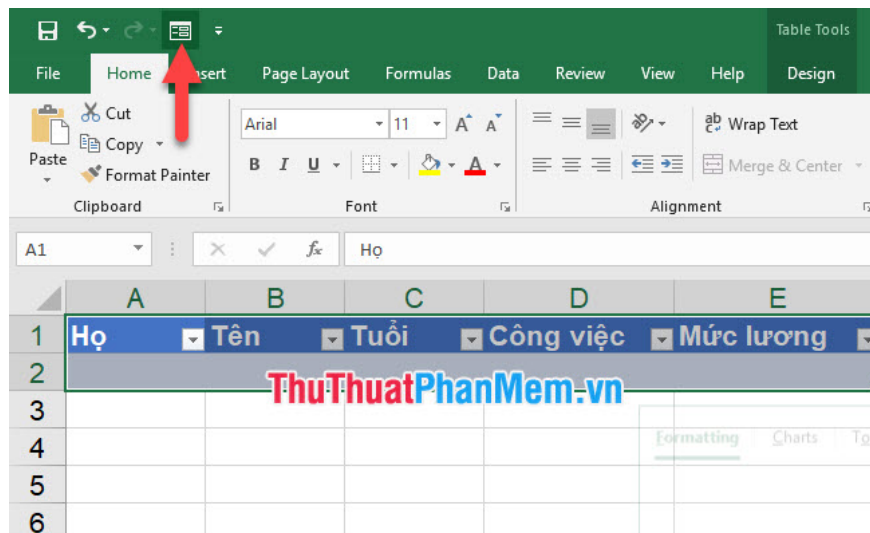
Table Tools

File Home Insert Page Layout Formulas Data Review View Help Design

Cut
Copy
Paste
Format Painter
Clipboard

Arial 11
B I U
Font

Wrap Text
Merge & Center
Alignment

A1 Họ

| | A | B | C | D | E |
|---|---|---|---|---|---|
| 1 | Họ | Tên | Tuổi | Công việc | Mức lương |
| 2 | | | | | |
| 3 | | | | | |
| 4 | | | | | |
| 5 | | | | | |
| 6 | | | | | |

ThuThuatPhanMem.vn

Formatting Charts To